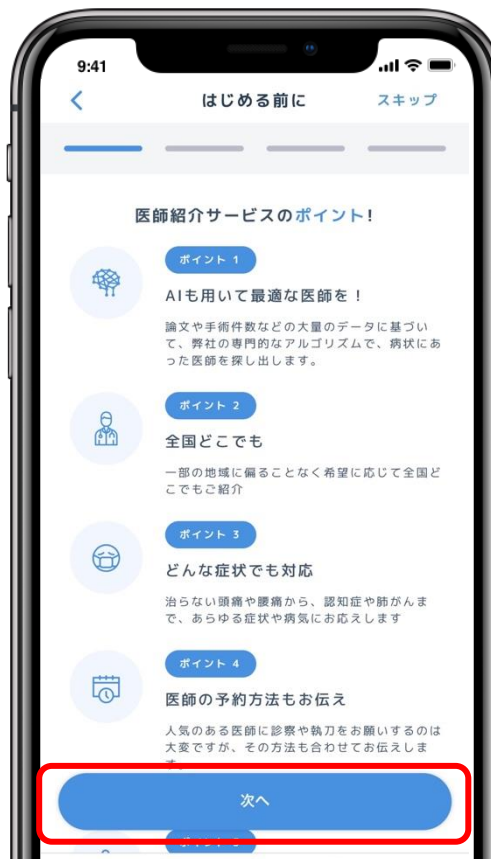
9:41

はじめる前に スキップ

医師紹介サービスのポイント!

ポイント 1

AIも用いて最適な医師を！

論文や手術件数などの大量のデータに基づいて、弊社の専門的なアルゴリズムで、病状にあった医師を探し出します。

ポイント 2

全国どこでも

一部の地域に偏ることなく希望に応じて全国どこでもご紹介

ポイント 3

どんな症状でも対応

治らない頭痛や腰痛から、認知症や肺がんまで、あらゆる症状や病気にお応えします

ポイント 4

医師の予約方法もお伝え

人気のある医師に診察や執刀をお願いするのは大変ですが、その方法も合わせてお伝えしま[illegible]

次へ